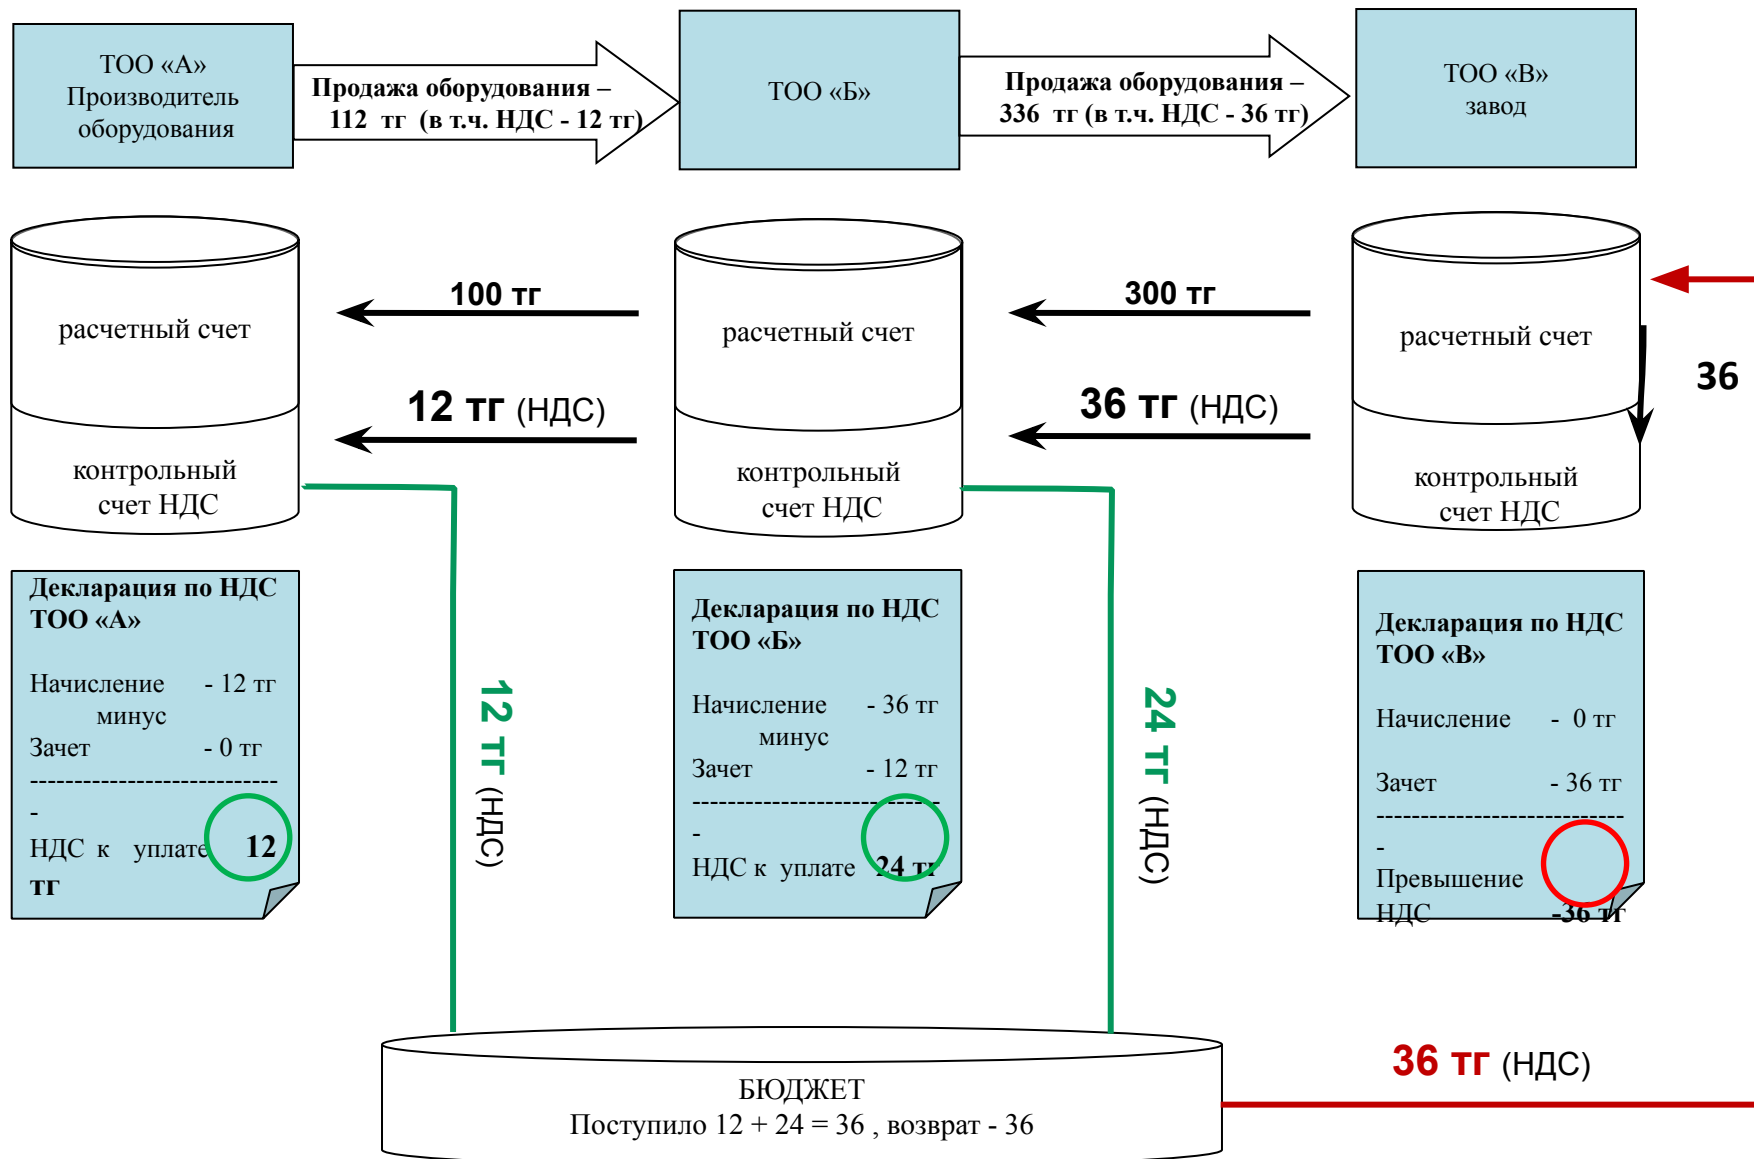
ТОО «А»
Производитель оборудования

Продажа оборудования – 112 тг (в т.ч. НДС - 12 тг)

ТОО «Б»

Продажа оборудования – 336 тг (в т.ч. НДС - 36 тг)

ТОО «В»
завод

расчетный счет

контрольный счет НДС

100 тг

12 тг (НДС)

расчетный счет

контрольный счет НДС

300 тг

36 тг (НДС)

расчетный счет

контрольный счет НДС

36

Декларация по НДС ТОО «А»

Начисление - 12 тг
минус
Зачет - 0 тг
-----------------------------
-
НДС к уплате 12 тг

12 тг (НДС)

Декларация по НДС ТОО «Б»

Начисление - 36 тг
минус
Зачет - 12 тг
-----------------------------
-
НДС к уплате 24 тг

24 тг (НДС)

Декларация по НДС ТОО «В»

Начисление - 0 тг

Зачет - 36 тг
-----------------------------
-
Превышение НДС -36 тг

36 тг (НДС)

БЮДЖЕТ
Поступило 12 + 24 = 36 , возврат - 36